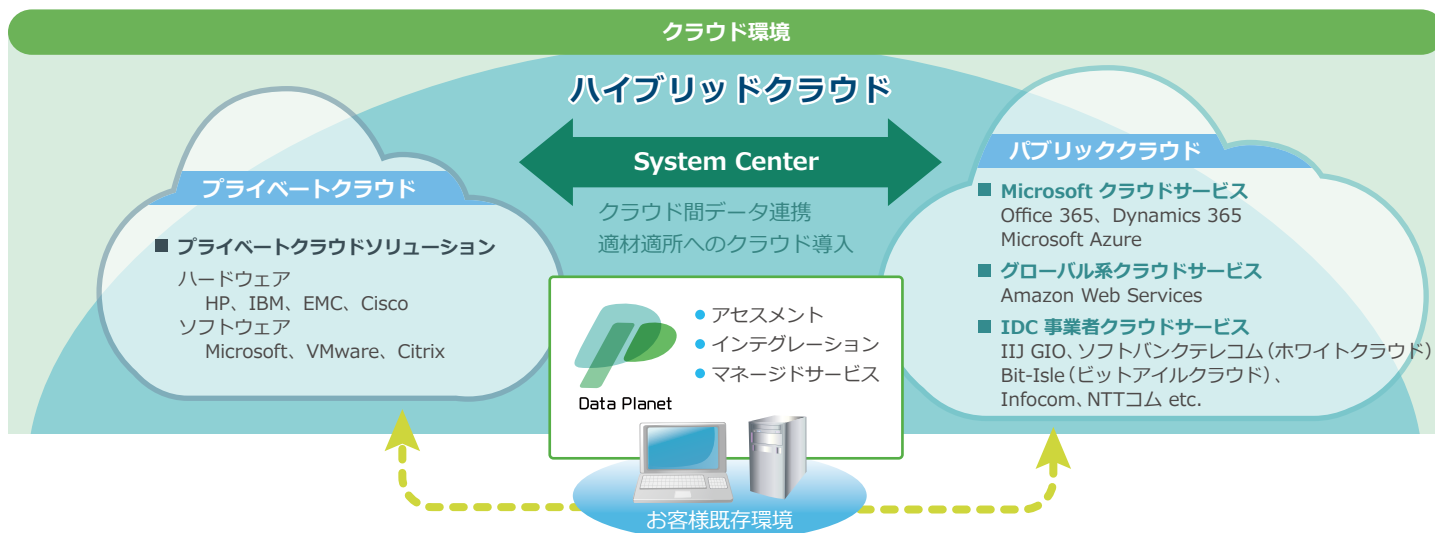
クラウド環境

ハイブリッドクラウド

System Center

クラウド間データ連携
適材適所へのクラウド導入

プライベートクラウド

■ プライベートクラウドソリューション
ハードウェア
HP、IBM、EMC、Cisco
ソフトウェア
Microsoft、VMware、Citrix

パブリッククラウド

■ Microsoft クラウドサービス
Office 365、Dynamics 365
Microsoft Azure
■ グローバル系クラウドサービス
Amazon Web Services
■ IDC 事業者クラウドサービス
IIJ GIO、ソフトバンクテレコム（ホワイトクラウド）
Bit-Isle（ビットアイルクラウド）、
Infocom、NTTコム etc.

Data Planet

● アセスメント
● インテグレーション
● マネージドサービス

お客様既存環境